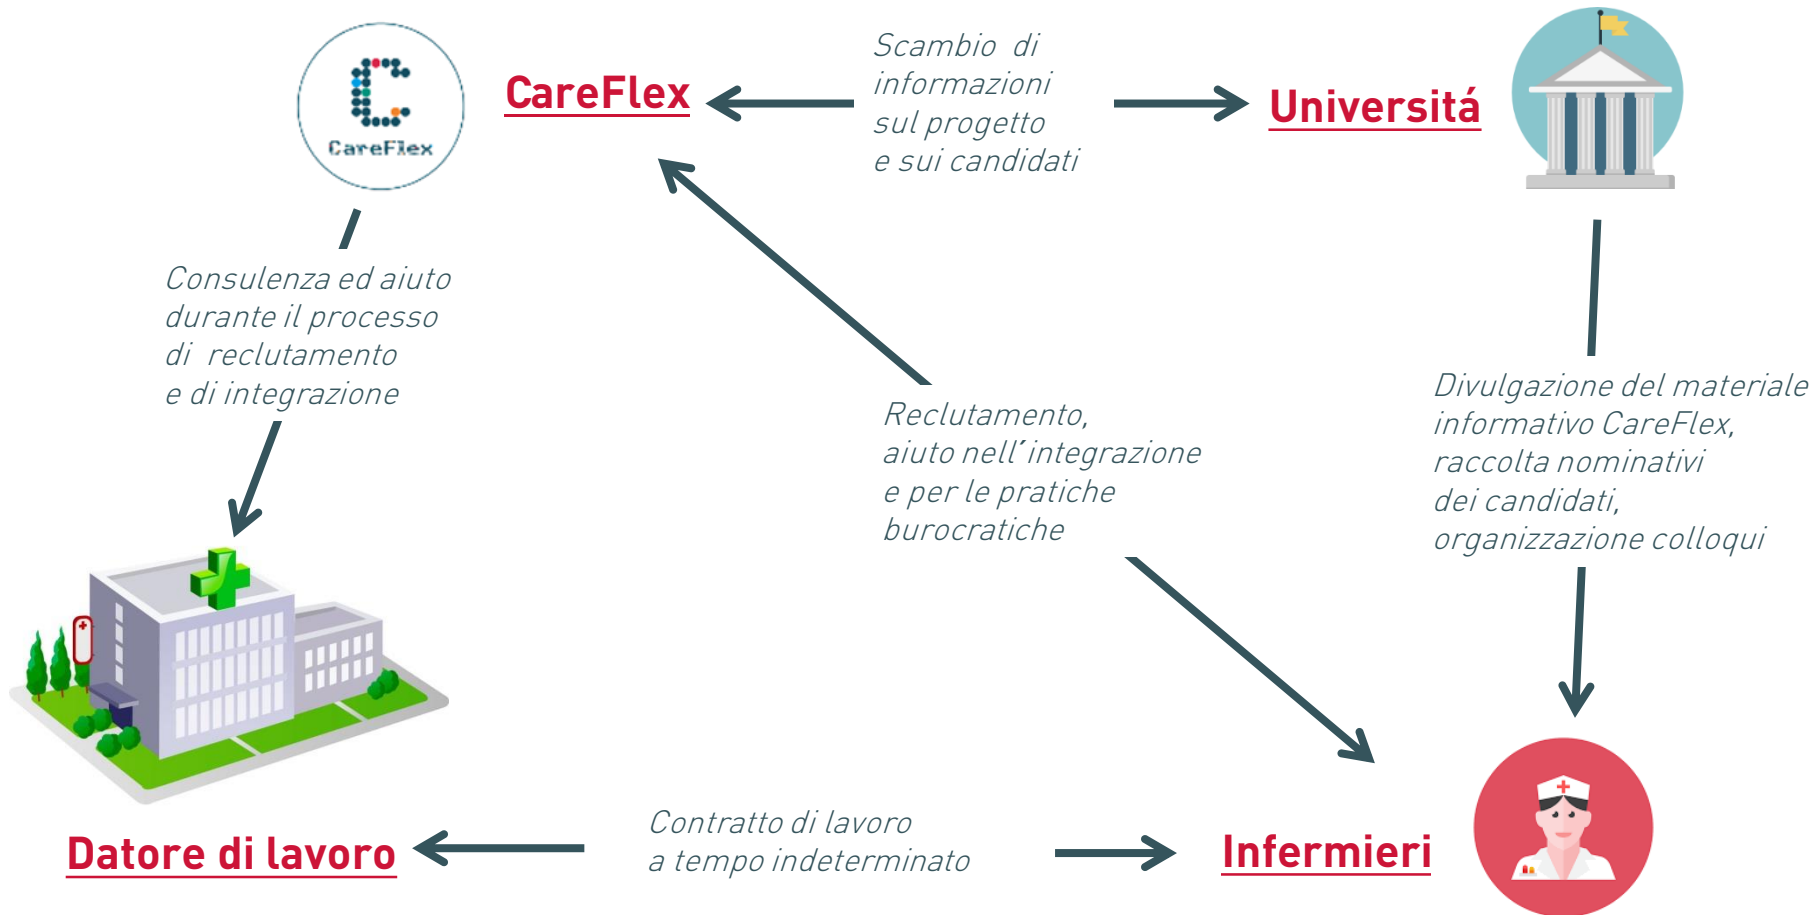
CareFlex

CareFlex

Scambio di informazioni sul progetto e sui candidati

Universitá

Consulenza ed aiuto durante il processo di reclutamento e di integrazione

Reclutamento, aiuto nell'integrazione e per le pratiche burocratiche

Divulgazione del materiale informativo CareFlex, raccolta nominativi dei candidati, organizzazione colloqui

Datore di lavoro

Contratto di lavoro a tempo indeterminato

Infermieri